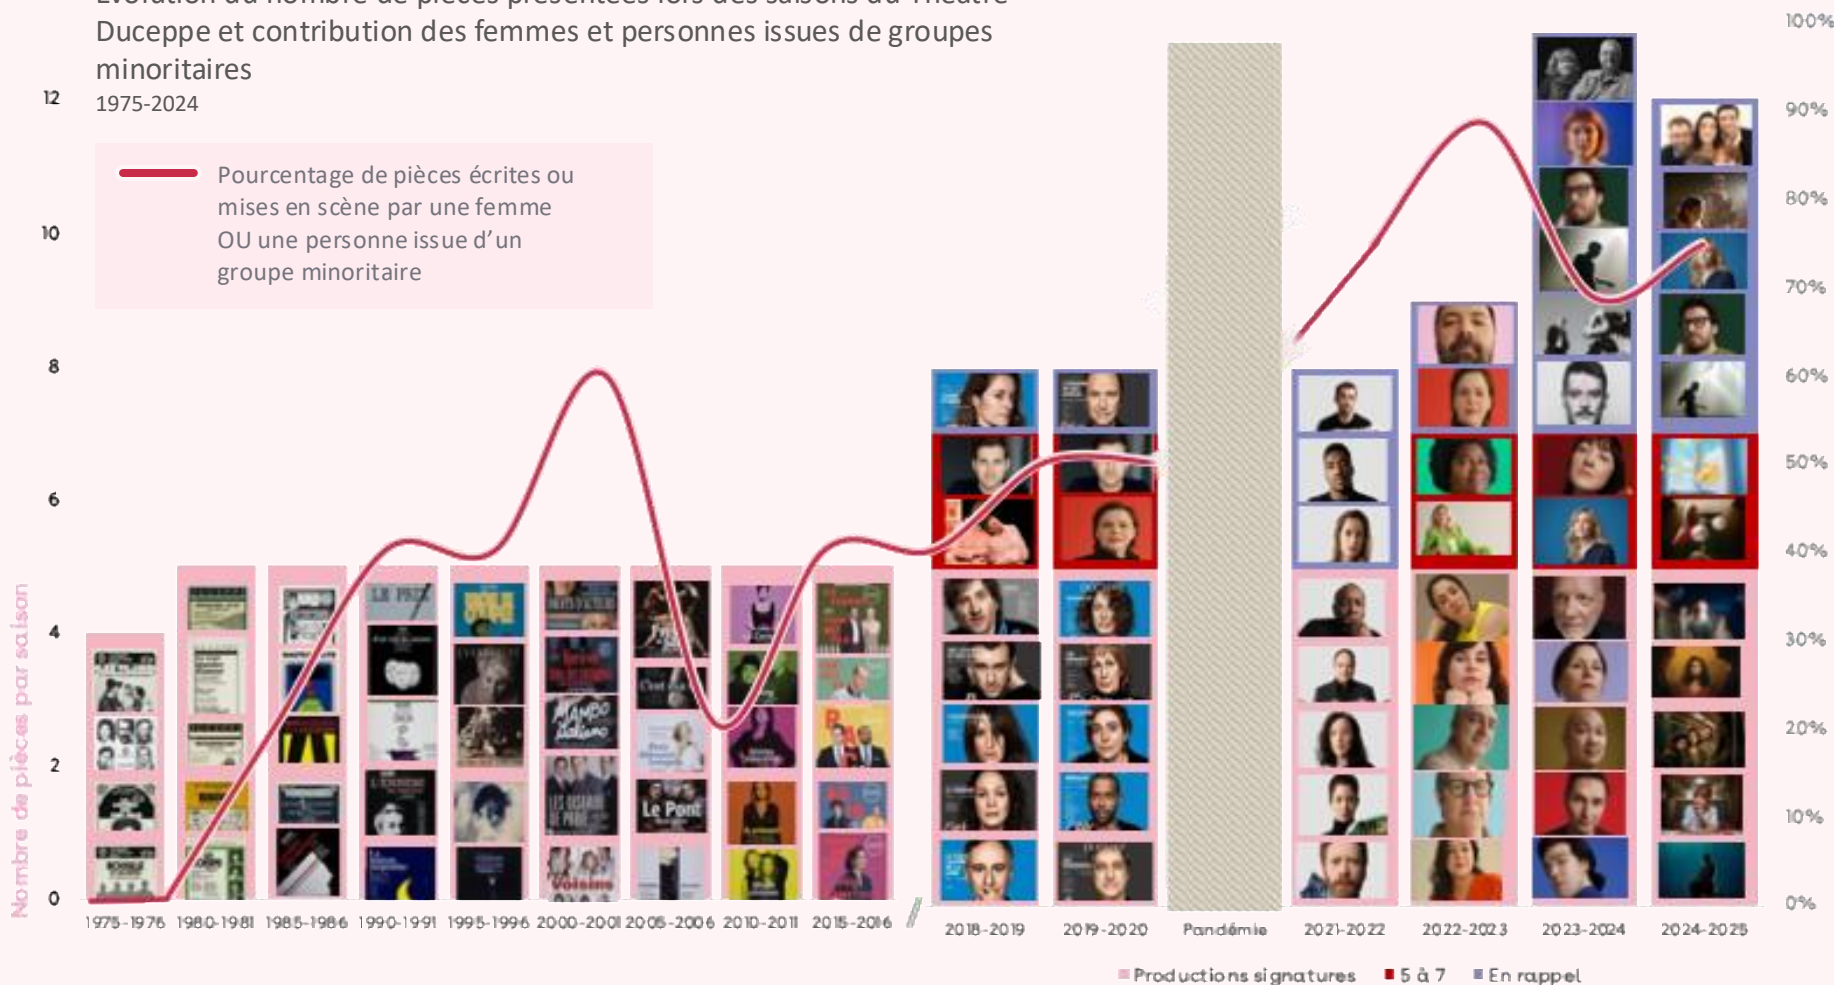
Évolution du nombre de pièces présentées lors des saisons du Théâtre Duceppe et contribution des femmes et personnes issues de groupes minoritaires
1975-2024

Pourcentage de pièces écrites ou mises en scène par une femme OU une personne issue d'un groupe minoritaire

Nombre de pièces par saison

12
10
8
6
4
2
0

100%
90%
80%
70%
60%
50%
40%
30%
20%
10%
0%

1975-1976
1980-1981
1985-1986
1990-1991
1995-1996
2000-2001
2005-2006
2010-2011
2015-2016
2018-2019
2019-2020
Pandémie
2021-2022
2022-2023
2023-2024
2024-2025

Productions signatures
5 à 7
En rappel

LE PRIX
Le Pont
Mambo Italiano
Les Voisins